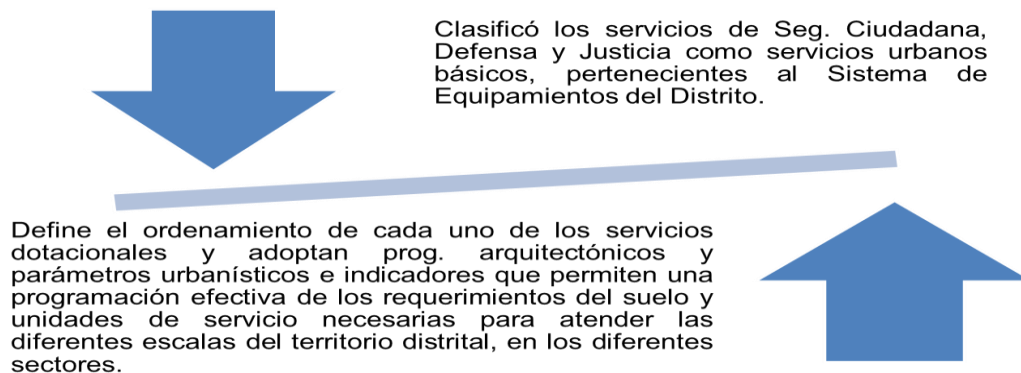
Clasificó los servicios de Seg. Ciudadana, Defensa y Justicia como servicios urbanos básicos, pertenecientes al Sistema de Equipamientos del Distrito.

Define el ordenamiento de cada uno de los servicios dotacionales y adoptan prog. arquitectónicos y parámetros urbanísticos e indicadores que permiten una programación efectiva de los requerimientos del suelo y unidades de servicio necesarias para atender las diferentes escalas del territorio distrital, en los diferentes sectores.